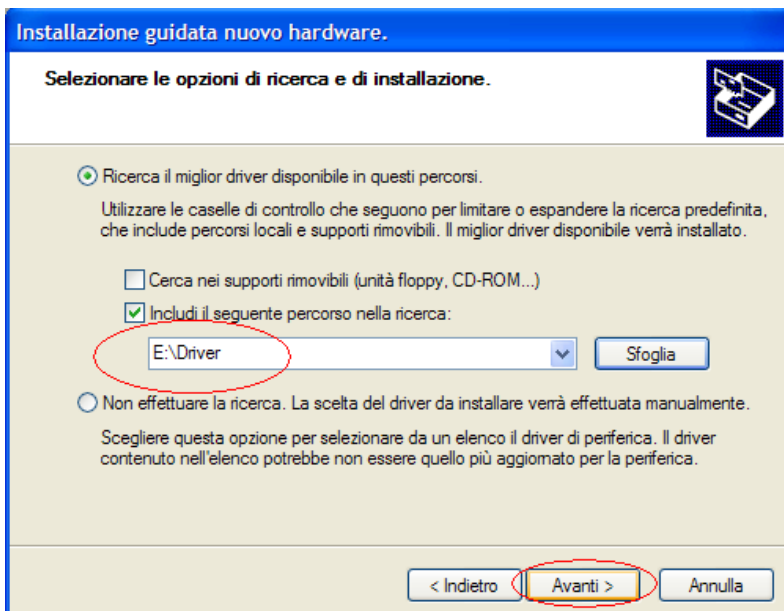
Installazione guidata nuovo hardware.

Selezionare le opzioni di ricerca e di installazione.

Ricerca il miglior driver disponibile in questi percorsi.

Utilizzare le caselle di controllo che seguono per limitare o espandere la ricerca predefinita, che include percorsi locali e supporti rimovibili. Il miglior driver disponibile verrà installato.

Cerca nei supporti rimovibili (unità floppy, CD-ROM...)

Includi il seguente percorso nella ricerca:

E:\Driver

Sfoglia

Non effettuare la ricerca. La scelta del driver da installare verrà effettuata manualmente.

Scegliere questa opzione per selezionare da un elenco il driver di periferica. Il driver contenuto nell'elenco potrebbe non essere quello più aggiornato per la periferica.

< Indietro

Avanti >

Annulla